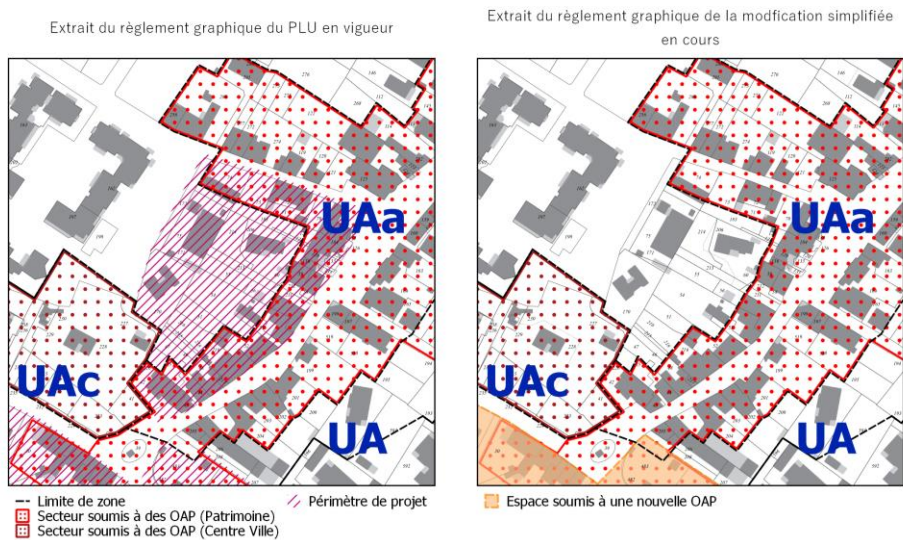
Extrait du règlement graphique du PLU en vigueur

UAa

UAc

UA

Extrait du règlement graphique de la modfication simplifiée en cours

UAa

UAc

UA

Limite de zone
Secteur soumis à des OAP (Patrimoine)
Secteur soumis à des OAP (Centre Ville)
Périmètre de projet

Espace soumis à une nouvelle OAP